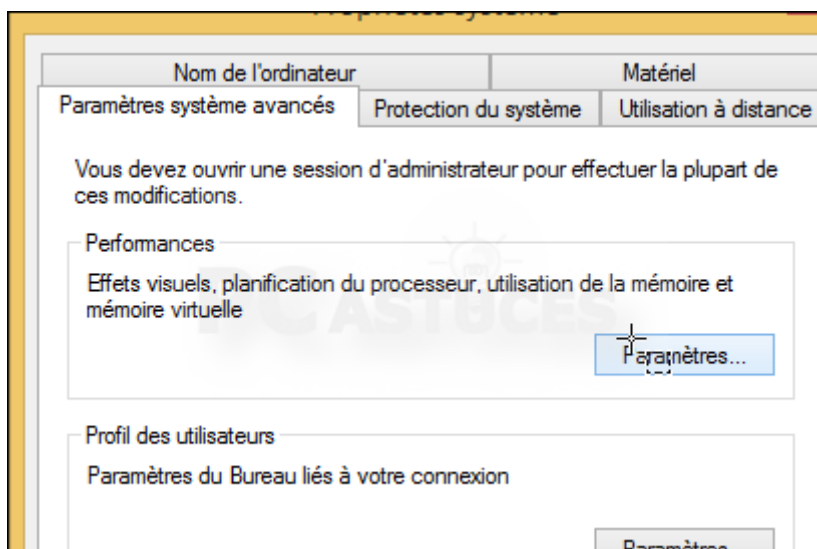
Propriétés système

Nom de l'ordinateur | Matériel
Paramètres système avancés | Protection du système | Utilisation à distance

Vous devez ouvrir une session d'administrateur pour effectuer la plupart de ces modifications.

Performances

Effets visuels, planification du processeur, utilisation de la mémoire et mémoire virtuelle

PC ASTUCES

Paramètres...

Profil des utilisateurs

Paramètres du Bureau liés à votre connexion

Paramètres...